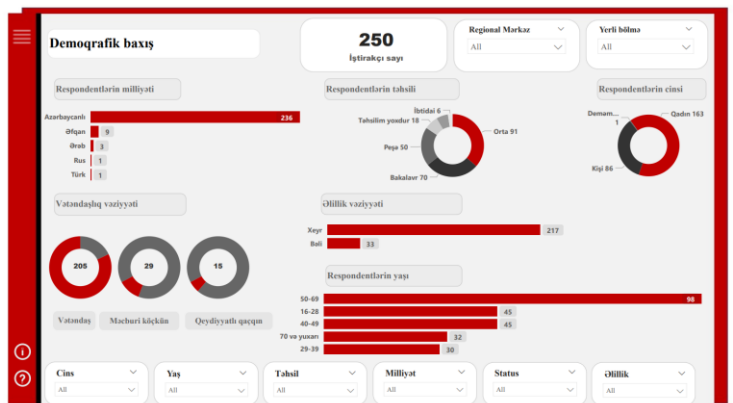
Demoqrafik baxış

250
İştirakçı sayı

Regional Mərkəz
All

Yerli bölmə
All

Respondentlərin milliyəti

Azərbaycanlı 236
Əfqan 9
Ərəb 3
Rus 1
Türk 1

Respondentlərin təhsili

İbtidai 6
Təhsilim yoxdur 18
Peşə 50
Bakalavr 70
Orta 91

Respondentlərin cinsi

Demam... 1
Qadın 163
Kişi 86

Vətəndaşlıq vəziyyəti

205
29
15

Vətəndaş
Məcburi köçkün
Qeydiyyatlı qaçqın

Əlillik vəziyyəti

Xeyr 217
Bəli 33

Respondentlərin yaşı

50-69 98
16-28 45
40-49 45
70 və yuxarı 32
29-39 30

Cins
All

Yaş
All

Təhsil
All

Milliyət
All

Status
All

Əlillik
All